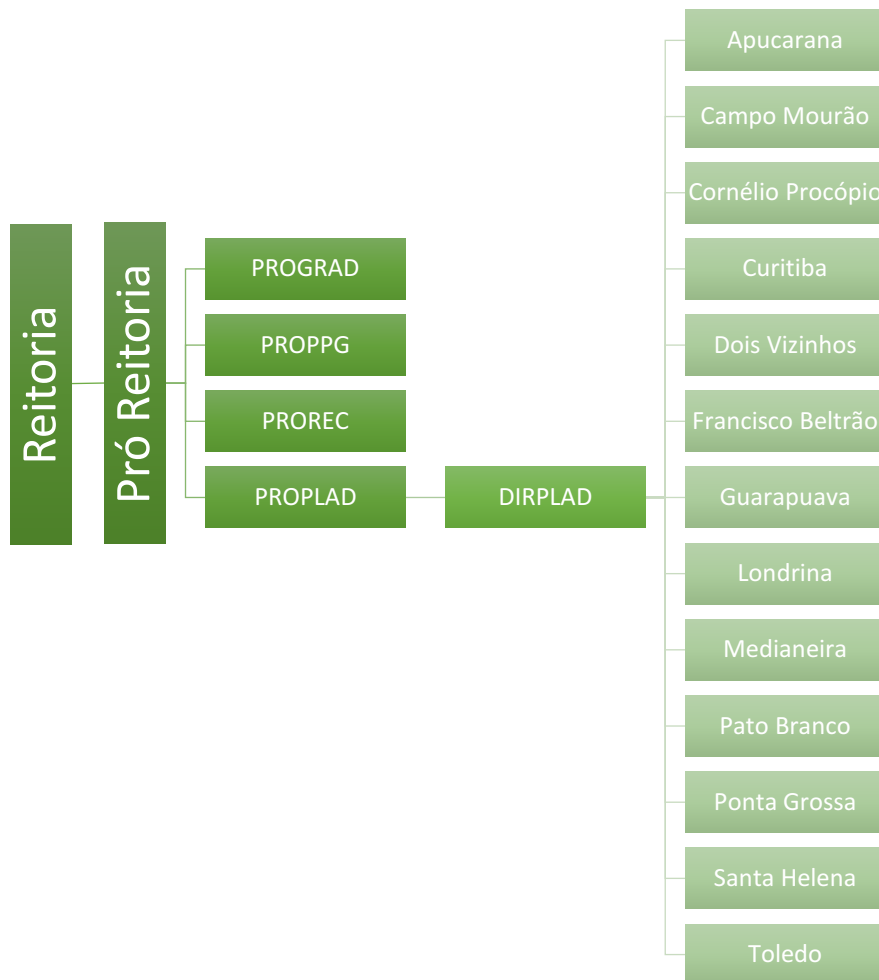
Reitoria

Pró Reitoria

PROGRAD

PROPPG

PROREC

PROPLAD

DIRPLAD

Apucarana

Campo Mourão

Cornélio Procópio

Curitiba

Dois Vizinhos

Francisco Beltrão

Guarapuava

Londrina

Medianeira

Pato Branco

Ponta Grossa

Santa Helena

Toledo